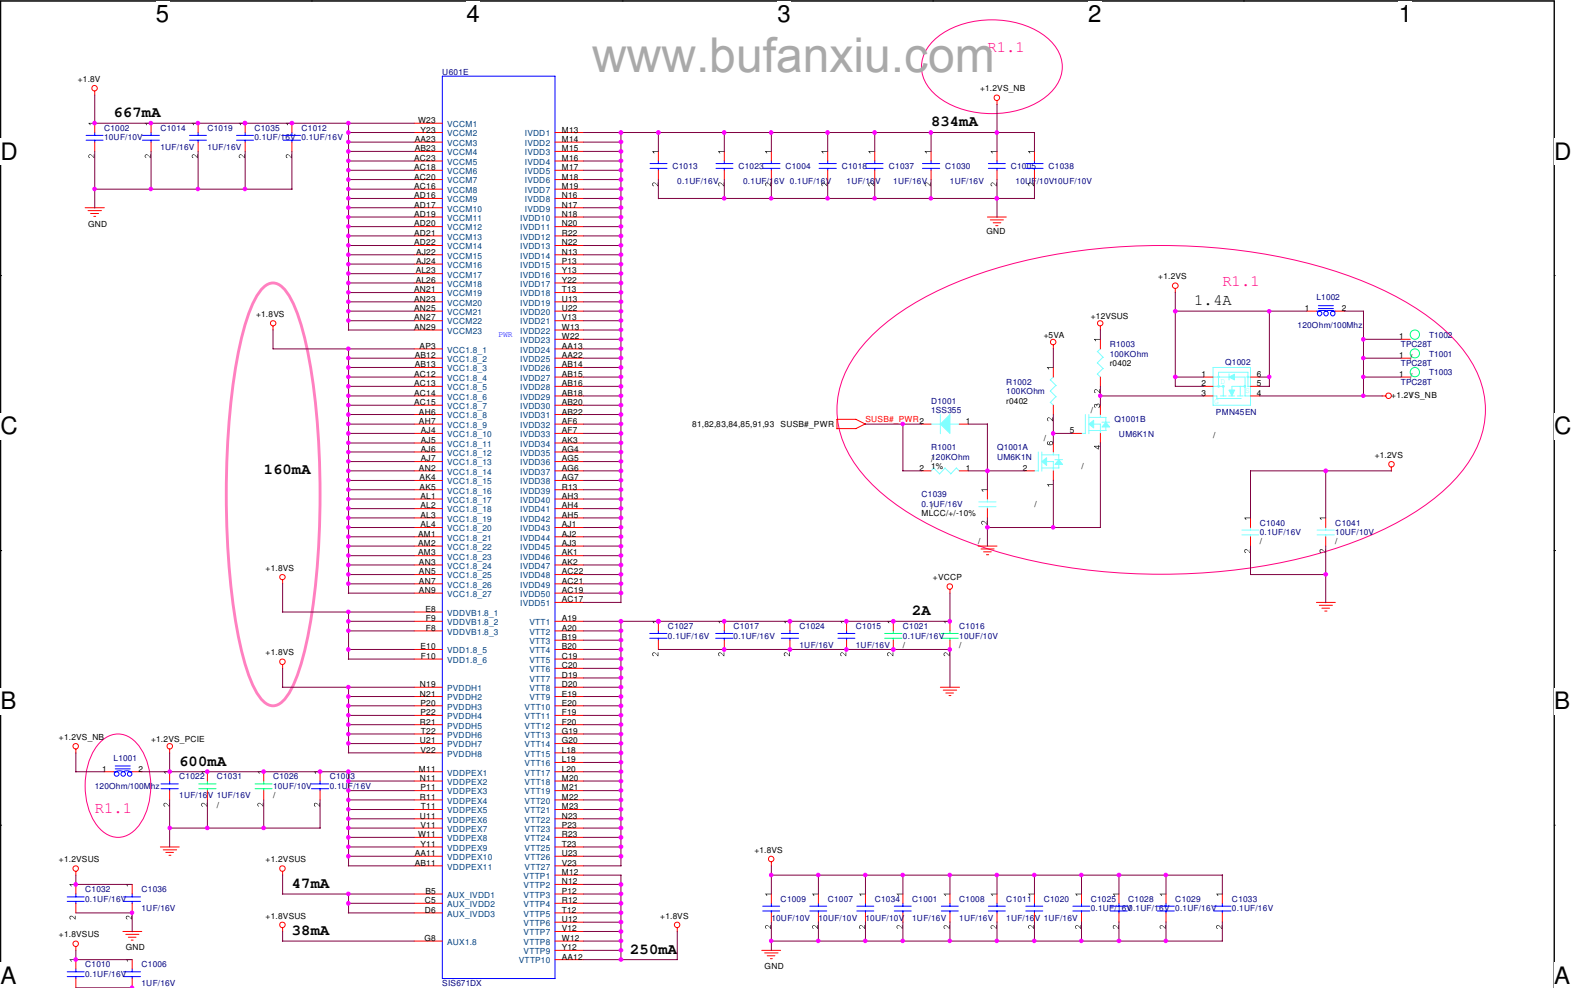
5 4 3 2 1

www.bufanxiu.com

R1.1

D D

+1.8V
667mA
C1002 10UF/10V
C1014 1UF/16V
C1019 1UF/16V
C1035 0.1UF/16V
C1012 0.1UF/16V
GND

U601E
W23 Y23 AA23 AB23 AC23 AC18 AC20 AC16 AD16 AD17 AD19 AD20 AD21 AD22 AJ22 AJ24 AL23 AL26 AN21 AN23 AN25 AN27 AN29
VCCM1 VCCM2 VCCM3 VCCM4 VCCM5 VCCM6 VCCM7 VCCM8 VCCM9 VCCM10 VCCM11 VCCM12 VCCM13 VCCM14 VCCM15 VCCM16 VCCM17 VCCM18 VCCM19 VCCM20 VCCM21 VCCM22 VCCM23

PWR

IVDD1 IVDD2 IVDD3 IVDD4 IVDD5 IVDD6 IVDD7 IVDD8 IVDD9 IVDD10 IVDD11 IVDD12 IVDD13 IVDD14 IVDD15 IVDD16 IVDD17 IVDD18 IVDD19 IVDD20 IVDD21 IVDD22 IVDD23 IVDD24 IVDD25 IVDD26 IVDD27 IVDD28 IVDD29 IVDD30 IVDD31 IVDD32 IVDD33 IVDD34 IVDD35 IVDD36 IVDD37 IVDD38 IVDD39 IVDD40 IVDD41 IVDD42 IVDD43 IVDD44 IVDD45 IVDD46 IVDD47 IVDD48 IVDD49 IVDD50 IVDD51
M13 M14 M15 M16 M17 M18 M19 N16 N17 N18 N20 R22 N22 N13 P13 Y13 Y22 T13 U13 U22 V13 W13 W22 AA13 AA22 AB14 AB15 AB16 AB18 AB20 AB22 AF6 AF7 AK3 AG4 AG5 AG6 AG7 R13 AH3 AH4 AH5 AJ1 AJ2 AJ3 AK1 AK2 AC22 AC21 AC19 AC17

+1.2VS_NB
834mA
C1013 0.1UF/16V
C1023 0.1UF/16V
C1004 0.1UF/16V
C1018 1UF/16V
C1037 1UF/16V
C1030 1UF/16V
C1005 10UF/10V
C1038 10UF/10V
GND

+1.8VS
160mA
AP3 AB12 AB13 AC12 AC13 AC14 AC15 AH6 AH7 AJ4 AJ5 AJ6 AJ7 AN2 AK4 AK5 AL1 AL2 AL3 AL4 AM1 AM2 AM3 AN3 AN5 AN7 AN9
VCC1.8_1 VCC1.8_2 VCC1.8_3 VCC1.8_4 VCC1.8_5 VCC1.8_6 VCC1.8_7 VCC1.8_8 VCC1.8_9 VCC1.8_10 VCC1.8_11 VCC1.8_12 VCC1.8_13 VCC1.8_14 VCC1.8_15 VCC1.8_16 VCC1.8_17 VCC1.8_18 VCC1.8_19 VCC1.8_20 VCC1.8_21 VCC1.8_22 VCC1.8_23 VCC1.8_24 VCC1.8_25 VCC1.8_26 VCC1.8_27

C C

+1.2VS
R1.1
1.4A
L1002 120Ohm/100Mhz
T1002 TPC28T
T1001 TPC28T
T1003 TPC28T
+1.2VS_NB
Q1002 PMN45EN
+12VSUS
R1003 100KOhm r0402
+5VA
R1002 100KOhm r0402
Q1001B UM6K1N
81,82,83,84,85,91,93 SUSB#_PWR
SUSB#_PWR
D1001 1SS355
R1001 120KOhm 1%
Q1001A UM6K1N
C1039 0.1UF/16V MLCC/+/-10%
+1.2VS
C1040 0.1UF/16V
C1041 10UF/10V

+1.8VS
E8 F9 F8 VDDVB1.8_1 VDDVB1.8_2 VDDVB1.8_3
E10 F10 VDD1.8_5 VDD1.8_6
+1.8VS
N19 N21 P20 P22 R21 T22 U21 V22
PVDDH1 PVDDH2 PVDDH3 PVDDH4 PVDDH5 PVDDH6 PVDDH7 PVDDH8

+VCCP
2A
A19 A20 B19 B20 C19 C20 D19 D20 E19 F20 F19 F20 G19 G20 L18 L19 L20 M20 M21 M22 M23 N23 P23 R23 T23 U23 V23
VTT1 VTT2 VTT3 VTT4 VTT5 VTT6 VTT7 VTT8 VTT9 VTT10 VTT11 VTT12 VTT13 VTT14 VTT15 VTT16 VTT17 VTT18 VTT19 VTT20 VTT21 VTT22 VTT23 VTT24 VTT25 VTT26 VTT27
C1027 0.1UF/16V
C1017 0.1UF/16V
C1024 1UF/16V
C1015 1UF/16V
C1021 0.1UF/16V
C1016 10UF/10V

B B

+1.2VS_NB
L1001 120Ohm/100Mhz
R1.1
+1.2VS_PCIE
600mA
C1022 1UF/16V
C1031 1UF/16V
C1026 10UF/10V
C1003 0.1UF/16V
M11 N11 P11 R11 T11 U11 V11 W11 Y11 AA11 AB11
VDDPEX1 VDDPEX2 VDDPEX3 VDDPEX4 VDDPEX5 VDDPEX6 VDDPEX7 VDDPEX8 VDDPEX9 VDDPEX10 VDDPEX11

+1.2VSUS
C1032 0.1UF/16V
C1036 1UF/16V
GND
+1.2VSUS
47mA
B5 C5 D6 AUX_IVDD1 AUX_IVDD2 AUX_IVDD3
+1.8VSUS
C1010 0.1UF/16V
C1006 1UF/16V
+1.8VSUS
38mA
G8 AUX1.8
SIS671DX

M12 N12 P12 R12 T12 U12 V12 W12 Y12 AA12
VTTP1 VTTP2 VTTP3 VTTP4 VTTP5 VTTP6 VTTP7 VTTP8 VTTP9 VTTP10
+1.8VS
250mA

+1.8VS
C1009 10UF/10V
C1007 10UF/10V
C1034 10UF/10V
C1001 1UF/16V
C1008 1UF/16V
C1011 1UF/16V
C1020 1UF/16V
C1025 0.1UF/16V
C1028 0.1UF/16V
C1029 0.1UF/16V
C1033 0.1UF/16V
GND

A A